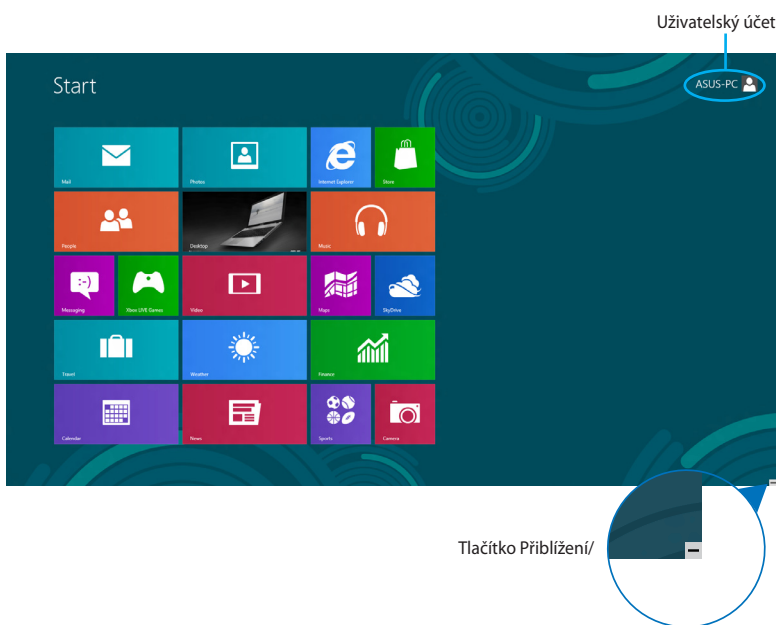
Uživatelský účet

Start

ASUS-PC

Mail

Photos

Internet Explorer

Store

People

Desktop

Music

Messaging

Xbox LIVE Games

Video

Maps

SkyDrive

Travel

Weather

Finance

Calendar

News

Sports

Camera

Tlačítko Přiblížení/